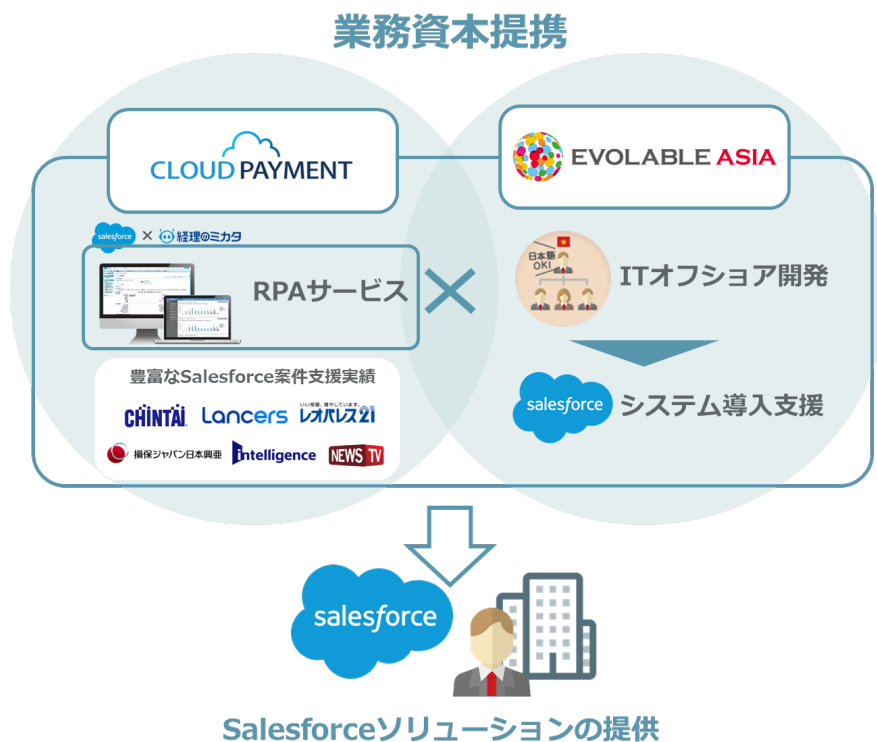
業務資本提携

CLOUD PAYMENT

EVOLABLE ASIA

salesforce × 経理のミカタ

RPAサービス

日本語OK!

ITオフショア開発

salesforce システム導入支援

豊富なSalesforce案件支援実績

CHINTAI Lancers いい部屋、探そうしています。 レオパレス21

損保ジャパン日本興亜 intelligence NEWS TV

salesforce

Salesforceソリューションの提供